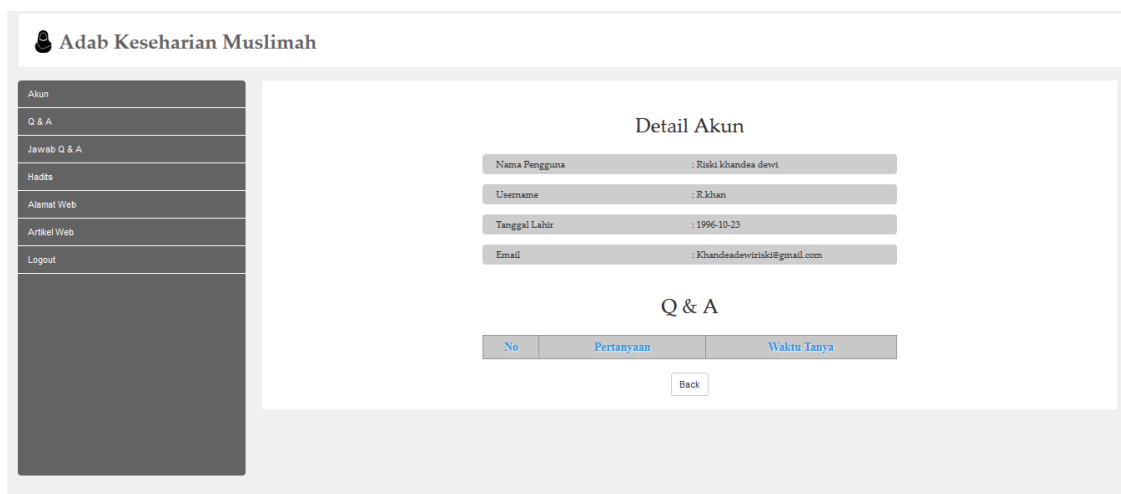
Adab Keseharian Muslimah

Akun
Q & A
Jawab Q & A
Hadits
Alamat Web
Artikel Web
Logout

Detail Akun

Nama Pengguna : Riski khandea dewi
Username : R.khan
Tanggal Lahir : 1996-10-23
Email : Khandeadewiriski@gmail.com

Q & A

| No | Pertanyaan | Waktu Tanya |
|---|---|---|

Back